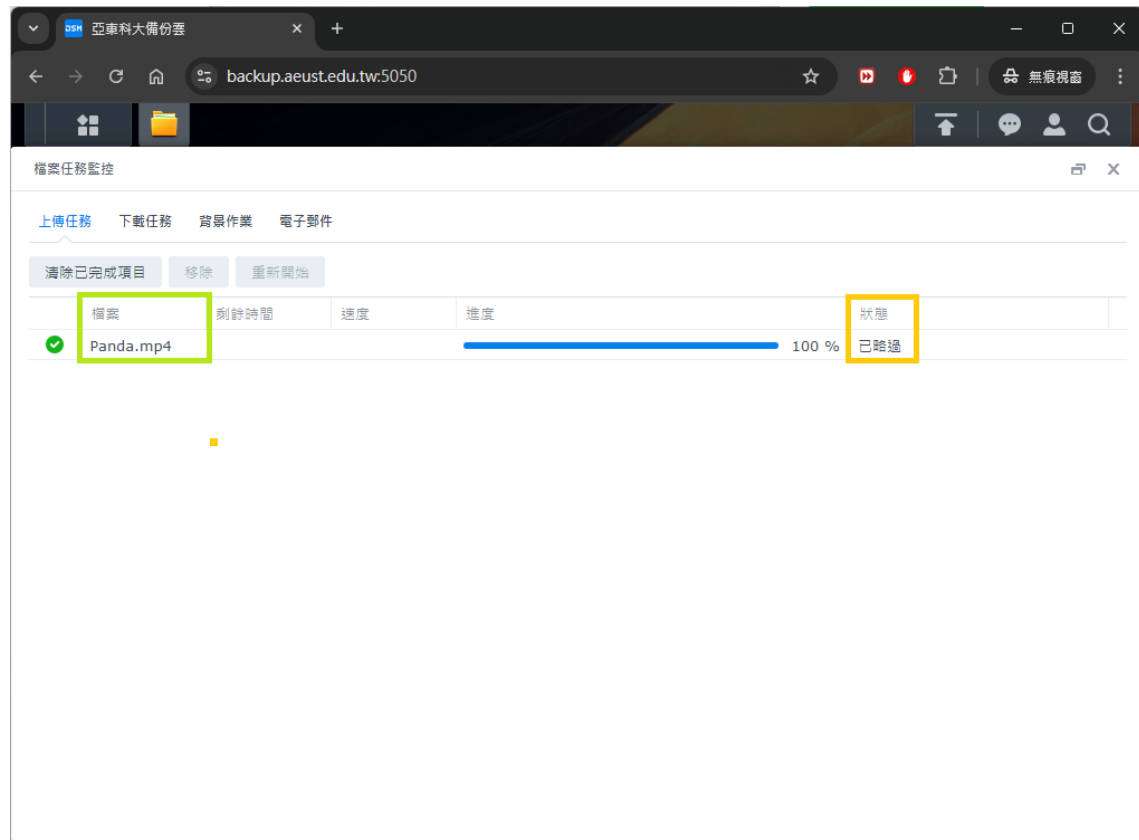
DSM 亞東科大備份雲

backup.aeust.edu.tw:5050

無痕視窗

檔案任務監控

上傳任務 下載任務 背景作業 電子郵件

清除已完成項目 移除 重新開始

| 檔案 | 剩餘時間 | 速度 | 進度 | 狀態 |
|---|---|---|---|---|
| Panda.mp4 | | | 100 % | 已略過 |